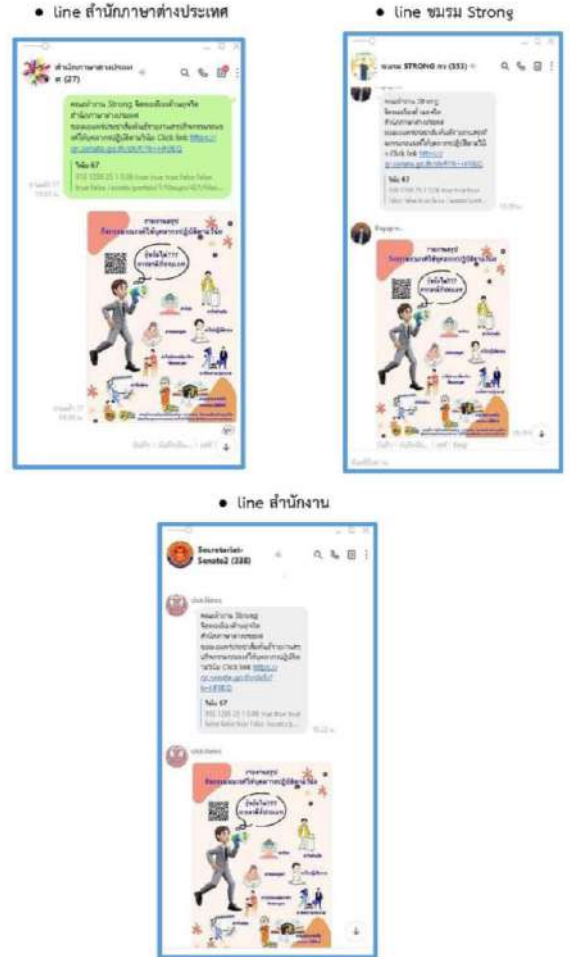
• line สำนักภาษาต่างประเทศ

สำนักภาษาต่างประเทศ (27)

คณะทำงาน Strong ขอความร่วมมือ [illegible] สำนักภาษาต่างประเทศ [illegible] Click link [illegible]

ไฟล์ 67

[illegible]

รายงานสรุป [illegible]

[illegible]

• line ชมรม Strong

ชมรม STRONG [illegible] (333)

คณะทำงาน Strong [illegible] Click link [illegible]

ไฟล์ 67

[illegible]

รายงานสรุป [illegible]

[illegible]

• line สำนักงาน

Secretariat-Senate2 (338)

คณะทำงาน Strong ขอความร่วมมือ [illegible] สำนักภาษาต่างประเทศ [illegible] Click link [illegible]

ไฟล์ 67

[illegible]

รายงานสรุป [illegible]

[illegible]